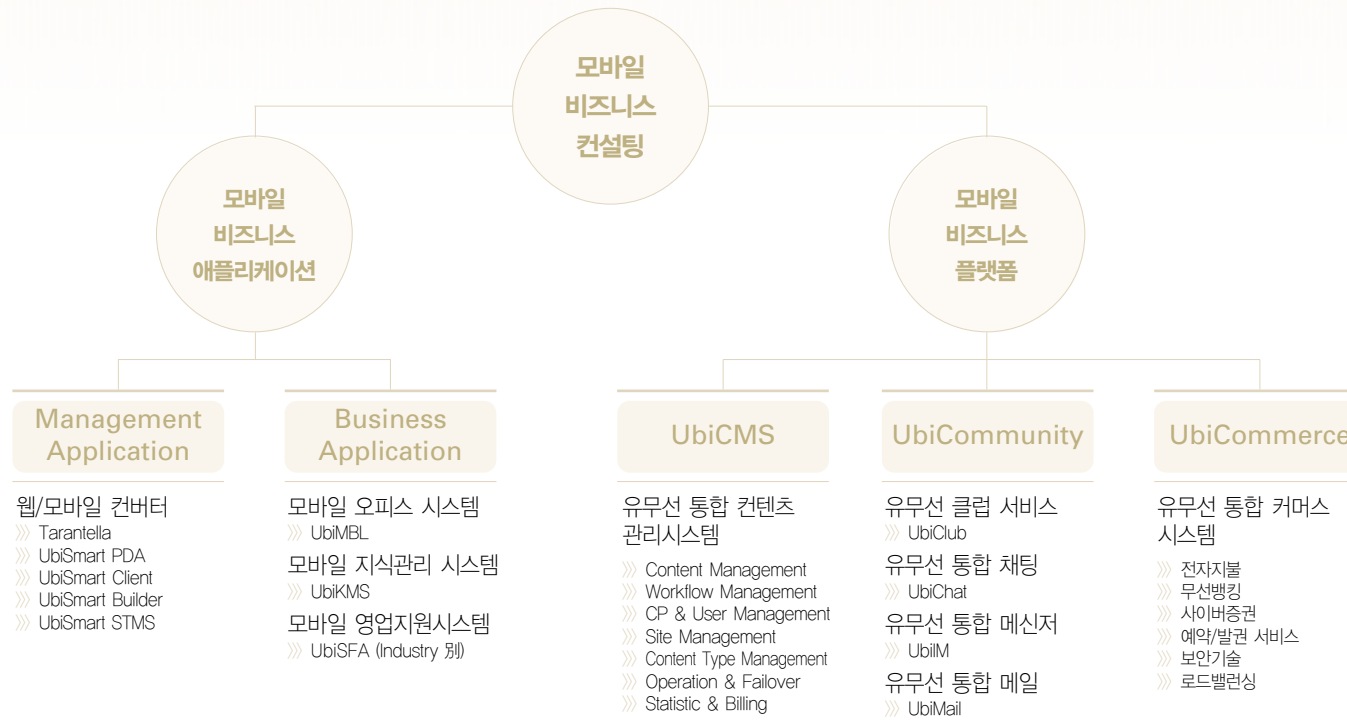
모바일
비즈니스
컨설팅

모바일
비즈니스
애플리케이션

모바일
비즈니스
플랫폼

Management Application

웹/모바일 컨버터
Tarantella
UbiSmart PDA
UbiSmart Client
UbiSmart Builder
UbiSmart STMS

Business Application

모바일 오피스 시스템
UbiMBL
모바일 지식관리 시스템
UbiKMS
모바일 영업지원시스템
UbiSFA (Industry 別)

UbiCMS

유무선 통합 컨텐츠 관리시스템
Content Management
Workflow Management
CP & User Management
Site Management
Content Type Management
Operation & Failover
Statistic & Billing

UbiCommunity

유무선 클럽 서비스
UbiClub
유무선 통합 채팅
UbiChat
유무선 통합 메신저
UbiIM
유무선 통합 메일
UbiMail

UbiCommerce

유무선 통합 커머스 시스템
전자지불
무선뱅킹
사이버증권
예약/발권 서비스
보안기술
로드밸런싱